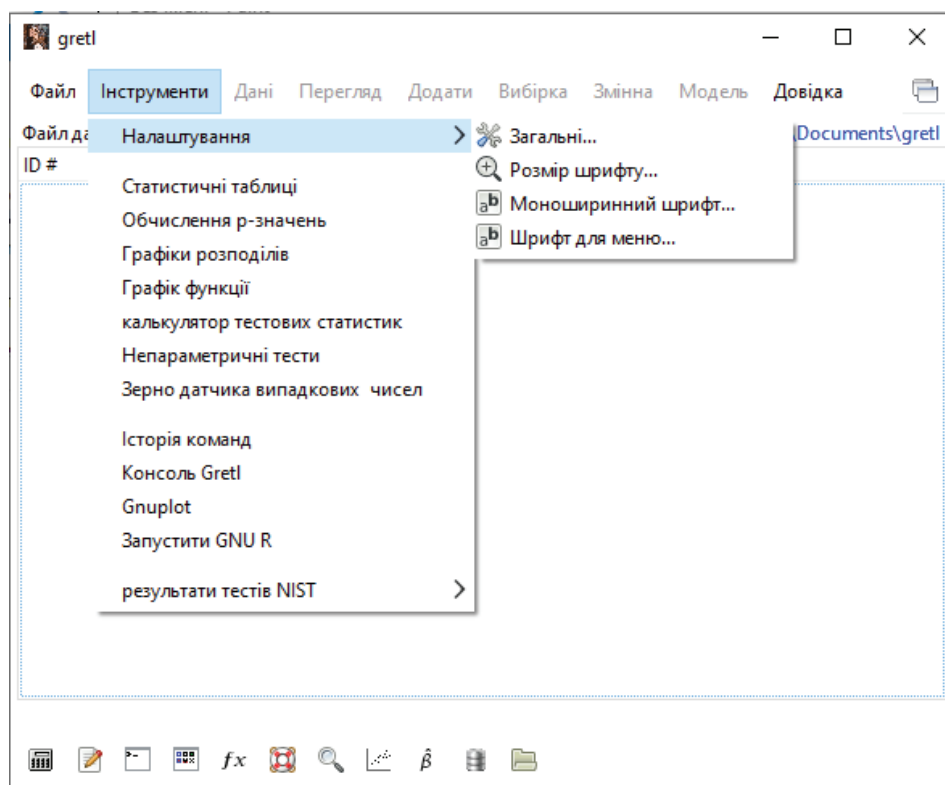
gretl

Файл Інструменти Дані Перегляд Додати Вибірка Змінна Модель Довідка

Файл да

ID #

\Documents\gretl

Налаштування

Статистичні таблиці
Обчислення p-значень
Графіки розподілів
Графік функції
калькулятор тестових статистик
Непараметричні тести
Зерно датчика випадкових чисел

Історія команд
Консоль Gretl
Gnuplot
Запустити GNU R

результати тестів NIST

Загальні...
Розмір шрифту...
Моноширинний шрифт...
Шрифт для меню...

$fx$ $\hat{\beta}$